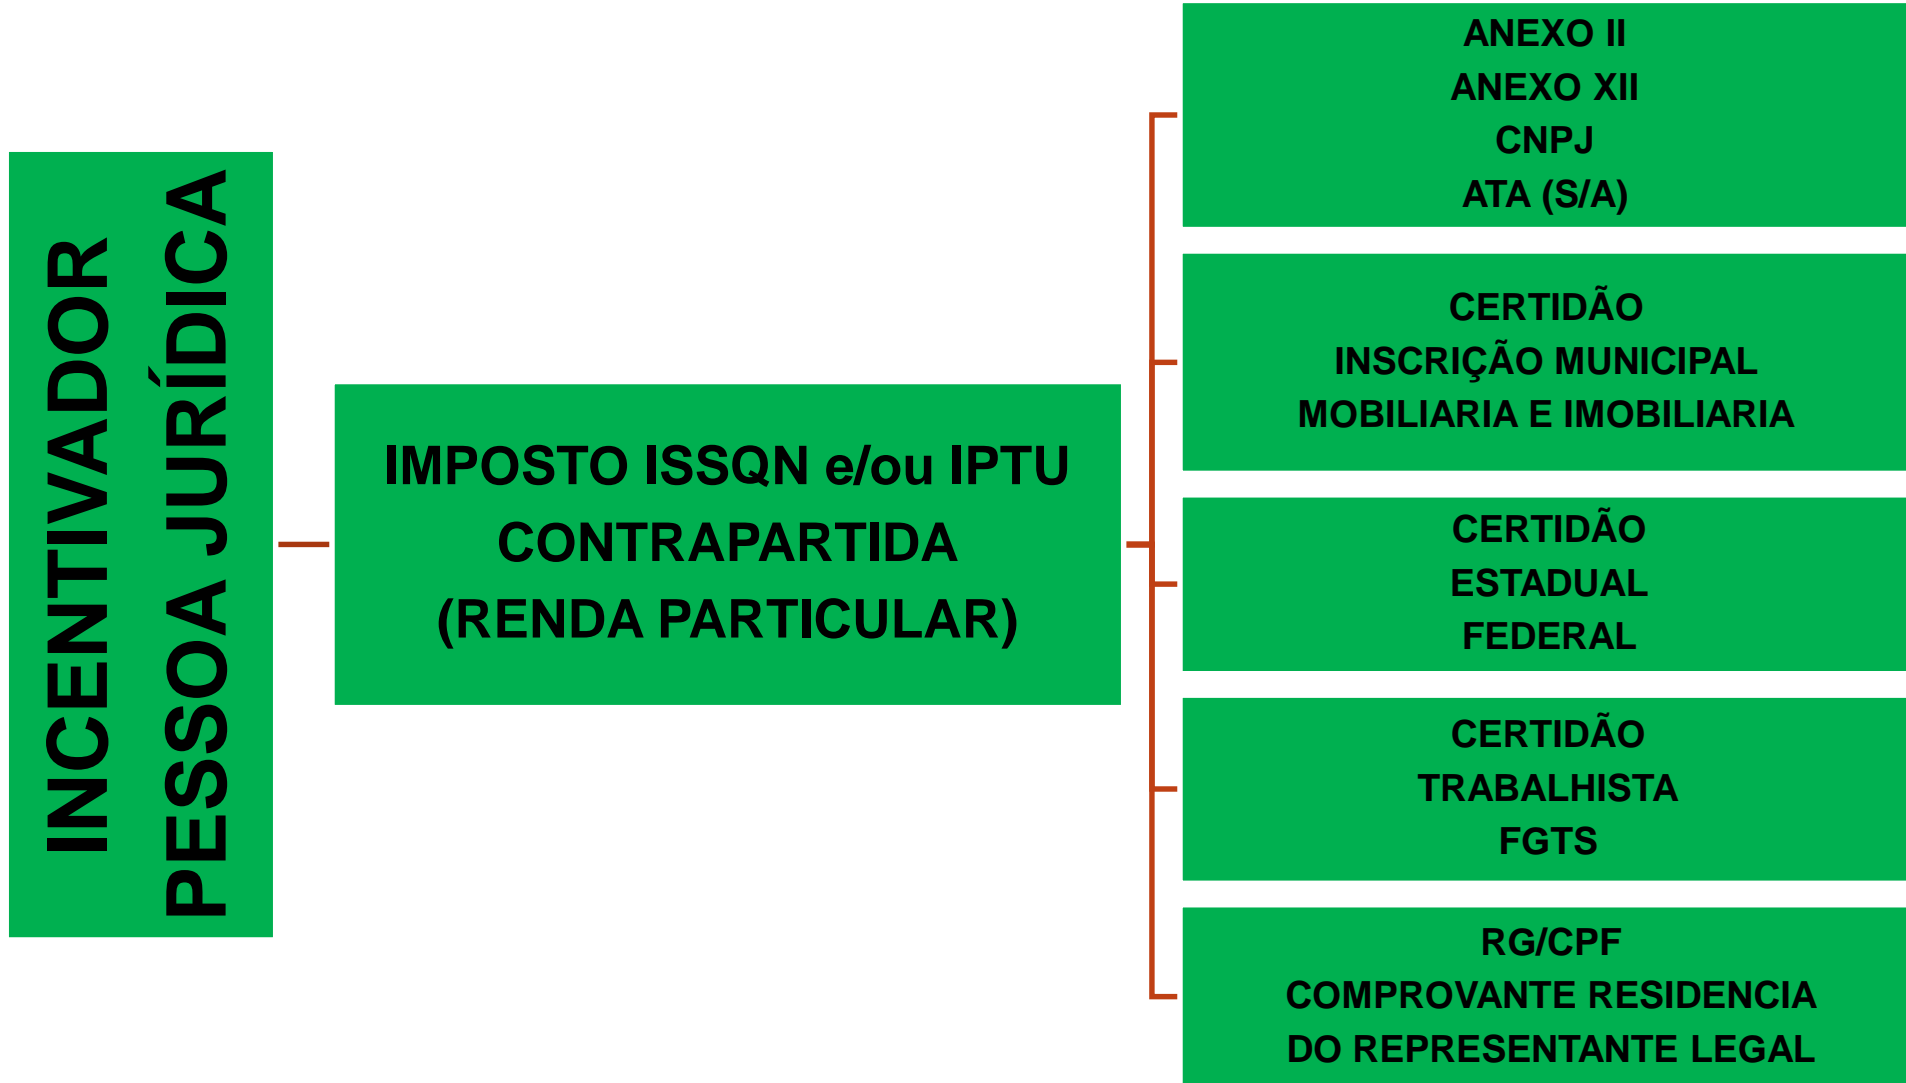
INCENTIVADOR
PESSOA JURÍDICA

IMPOSTO ISSQN e/ou IPTU
CONTRAPARTIDA
(RENDA PARTICULAR)

ANEXO II
ANEXO XII
CNPJ
ATA (S/A)

CERTIDÃO
INSCRIÇÃO MUNICIPAL
MOBILIARIA E IMOBILIARIA

CERTIDÃO
ESTADUAL
FEDERAL

CERTIDÃO
TRABALHISTA
FGTS

RG/CPF
COMPROVANTE RESIDENCIA
DO REPRESENTANTE LEGAL